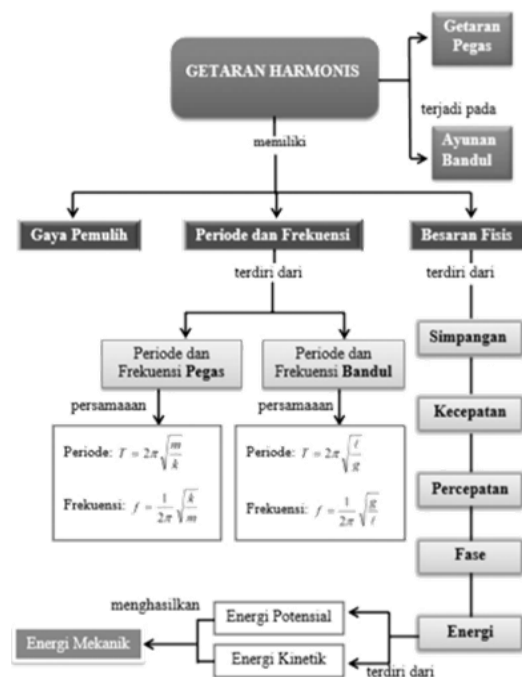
GETARAN HARMONIS

Getaran Pegas

terjadi pada

Ayunan Bandul

memiliki

Gaya Pemulih

Periode dan Frekuensi

Besaran Fisis

terdiri dari

terdiri dari

Periode dan Frekuensi **Pegas**

Periode dan Frekuensi **Bandul**

persamaaan

persamaaan

Periode: $T = 2\pi\sqrt{\frac{m}{k}}$

Frekuensi: $f = \frac{1}{2\pi}\sqrt{\frac{k}{m}}$

Periode: $T = 2\pi\sqrt{\frac{\ell}{g}}$

Frekuensi: $f = \frac{1}{2\pi}\sqrt{\frac{g}{\ell}}$

Simpangan

Kecepatan

Percepatan

Fase

Energi

menghasilkan

Energi Potensial

Energi Kinetik

Energi Mekanik

terdiri dari